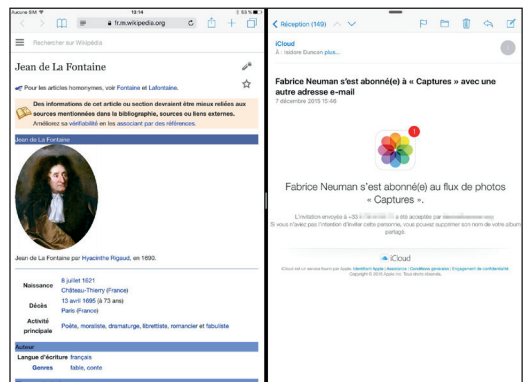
Aucune SIM 13:14 83 %

fr.m.wikipedia.org

Rechercher sur Wikipédia

Jean de La Fontaine

Pour les articles homonymes, voir Fontaine et Lafontaine.

Des informations de cet article ou section devraient être mieux reliées aux sources mentionnées dans la bibliographie, sources ou liens externes.
Améliorez sa vérifiabilité en les associant par des références.

Jean de La Fontaine

Jean de La Fontaine par Hyacinthe Rigaud, en 1690.

| | |
|---|---|
| Naissance | 8 juillet 1621 Château-Thierry (France) |
| Décès | 13 avril 1695 (à 73 ans) Paris (France) |
| Activité principale | Poète, moraliste, dramaturge, librettiste, romancier et fabuliste |

Auteur

| | |
|---|---|
| Langue d'écriture | français |
| Genres | fable, conte |

Réception (149)

iCloud
À : Isidore Duncan plus...

Fabrice Neuman s'est abonné(e) à « Captures » avec une autre adresse e-mail
7 décembre 2015 15:46

1

Fabrice Neuman s'est abonné(e) au flux de photos « Captures ».

L'invitation envoyée à +33 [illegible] a été acceptée par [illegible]
Si vous n'avez pas l'intention d'inviter cette personne, vous pouvez supprimer son nom de votre abonnement partagé.

iCloud

iCloud est un service fourni par Apple. Identifiant Apple | Assistance | Conditions générales | Engagement de confidentialité
Copyright © 2015 Apple Inc. Tous droits réservés.